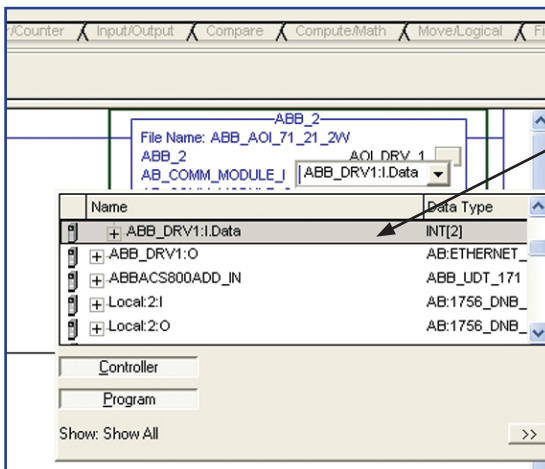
r/Counter Input/Output Compare Compute/Math Move/Logical F

ABB_2
File Name: ABB_AOI_71_21_2W
ABB_2
AB_COMM_MODULE_I
AOI_DRV_1
ABB_DRV1:I.Data

| Name | Data Type |
|---|---|
| ABB_DRV1:I.Data | INT[2] |
| ABB_DRV1:O | AB:ETHERNET_ |
| ABBACS800ADD_IN | ABB_UDT_171 |
| Local:2:I | AB:1756_DNB_ |
| Local:2:O | AB:1756_DNB_ |

Controller
Program
Show: Show All
>>